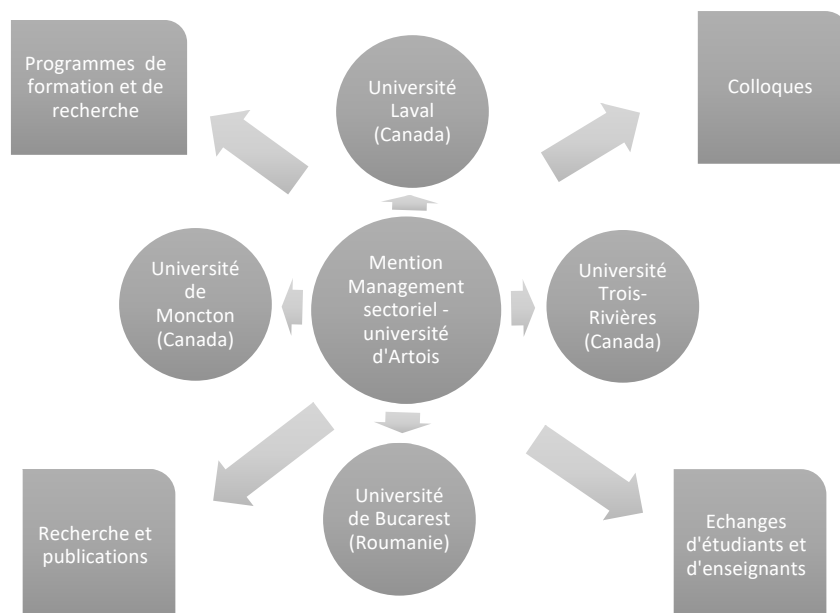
Programmes de formation et de recherche

Université Laval (Canada)

Colloques

Université de Moncton (Canada)

Mention Management sectoriel - université d'Artois

Université Trois-Rivières (Canada)

Université de Bucarest (Roumanie)

Recherche et publications

Echanges d'étudiants et d'enseignants